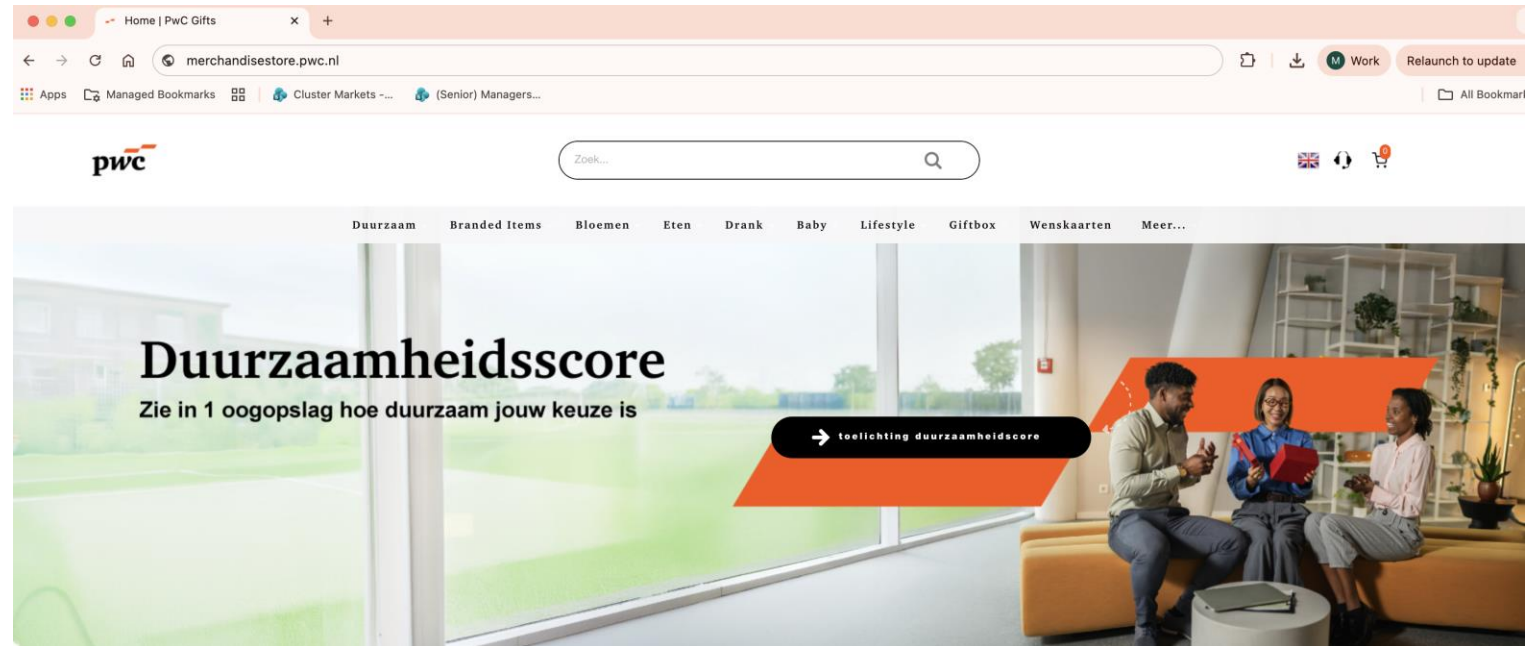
Home | PwC Gifts
merchandisestore.pwc.nl
M Work
Relaunch to update
Apps
Managed Bookmarks
Cluster Markets -...
(Senior) Managers...
All Bookmar

pwc
Zoek...
0

Duurzaam
Branded Items
Bloemen
Eten
Drank
Baby
Lifestyle
Giftbox
Wenskaarten
Meer...

Duurzaamheidsscore
Zie in 1 oogopslag hoe duurzaam jouw keuze is

toelichting duurzaamheidscore